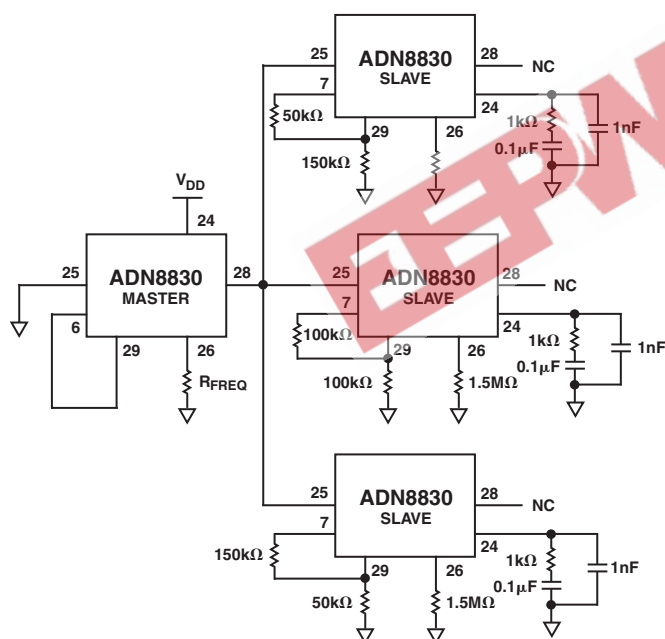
25
ADN8830
SLAVE
28
NC
7
50kΩ
24
1kΩ
1nF
29
26
0.1μF
150kΩ
$V_{DD}$
24
25
ADN8830
MASTER
28
25
ADN8830
SLAVE
28
NC
7
6
100kΩ
24
29
26
29
26
1kΩ
1nF
$R_{FREQ}$
100kΩ
1.5MΩ
0.1μF
25
ADN8830
SLAVE
28
NC
7
150kΩ
24
1kΩ
1nF
29
26
0.1μF
50kΩ
1.5MΩ